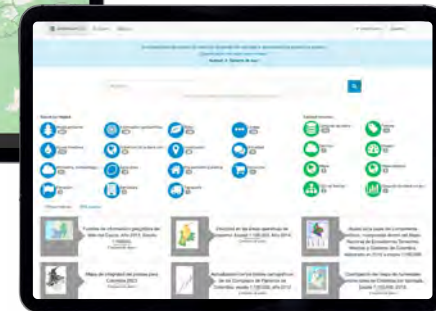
Fuentes de información geográfica del Atlas del Caquetá, año 2015. Escala 1:100.000

Efectividad en las áreas operativas de ecosistemas...

Mapa de integridad del paisaje para Colombia 2023

Actualización de los límites cartográficos de los Complejos de Páramos de Colombia, escala 1:100.000, año 2018

Complejidad en bosques de humedales continentales de Colombia por formación, escala 1:100.000 (2018)